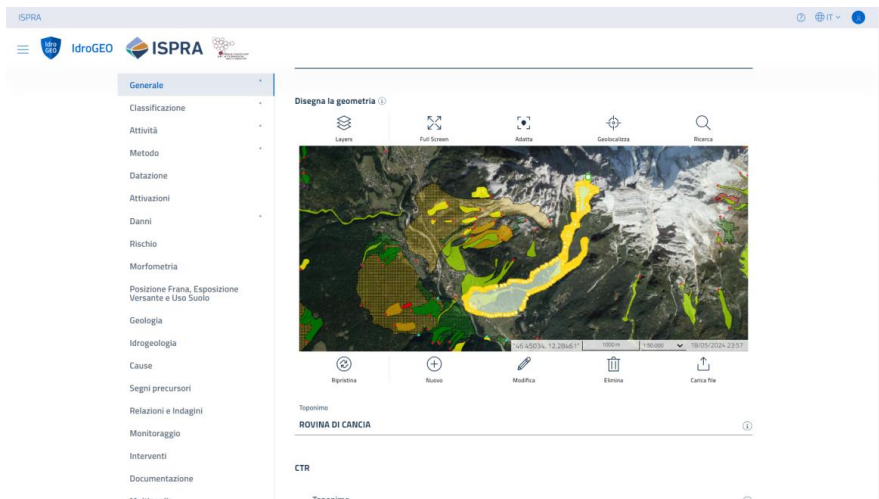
ISPRA

IT

Idro GEO IdroGEO ISPRA

Generale
Classificazione
Attività
Metodo
Datazione
Attivazioni
Danni
Rischio
Morfometria
Posizione Frana, Esposizione Versante e Uso Suolo
Geologia
Idrogeologia
Cause
Segni precursori
Relazioni e Indagini
Monitoraggio
Interventi
Documentazione

Disegna la geometria

Layers
Full Screen
Adatta
Geolocalizza
Ricerca

"45.45034, 12.28461" 1000 m 1:50.000 18/05/2024 23:57

Ripristina
Nuovo
Modifica
Elimina
Carica file

Toponimo
ROVINA DI CANCIA

CTR

Toponimo